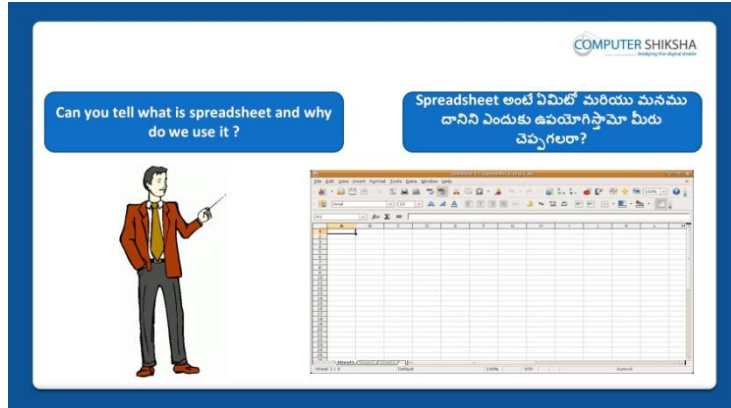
COMPUTER SHIKSHA
bridging the digital divide

Can you tell what is spreadsheet and why do we use it ?

Spreadsheet అంటే ఏమిటో మరియు మనము దానిని ఎందుకు ఉపయోగిస్తామో మీరు చెప్పగలరా?

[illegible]
File Edit View Insert Format Tools Data Window Help
Arial 10
A1
A B C D E F G H I J K L M
1 2 3 4 5 6 7 8 9 10 11 12 13 14 15 16 17 18 19 20 21 22 23 24 25 26 27 28 29 30 31
Sheet1
Sheet 1 / 3 Default 100% STD Sum=0